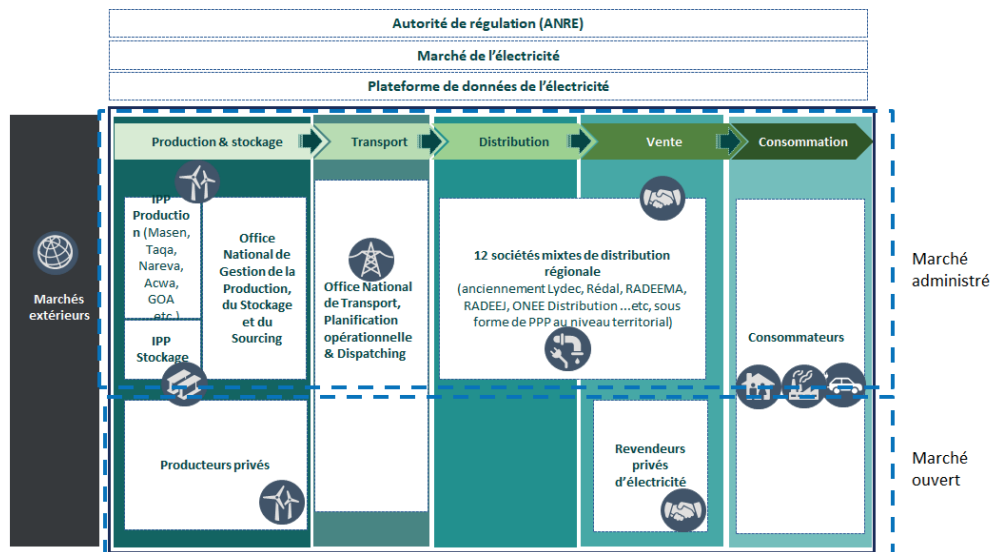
Autorité de régulation (ANRE)

Marché de l'électricité

Plateforme de données de l'électricité

Marchés extérieurs

Production & stockage

Transport

Distribution

Vente

Consommation

IPP Production (Masen, Taqa, Nareva, Acwa, GOA etc.)

IPP Stockage

Office National de Gestion de la Production, du Stockage et du Sourcing

Office National de Transport, Planification opérationnelle & Dispatching

12 sociétés mixtes de distribution régionale (anciennement Lydec, Rédal, RADEEMA, RADEEJ, ONEE Distribution ...etc, sous forme de PPP au niveau territorial)

Consommateurs

Marché administré

Producteurs privés

Revendeurs privés d'électricité

Marché ouvert